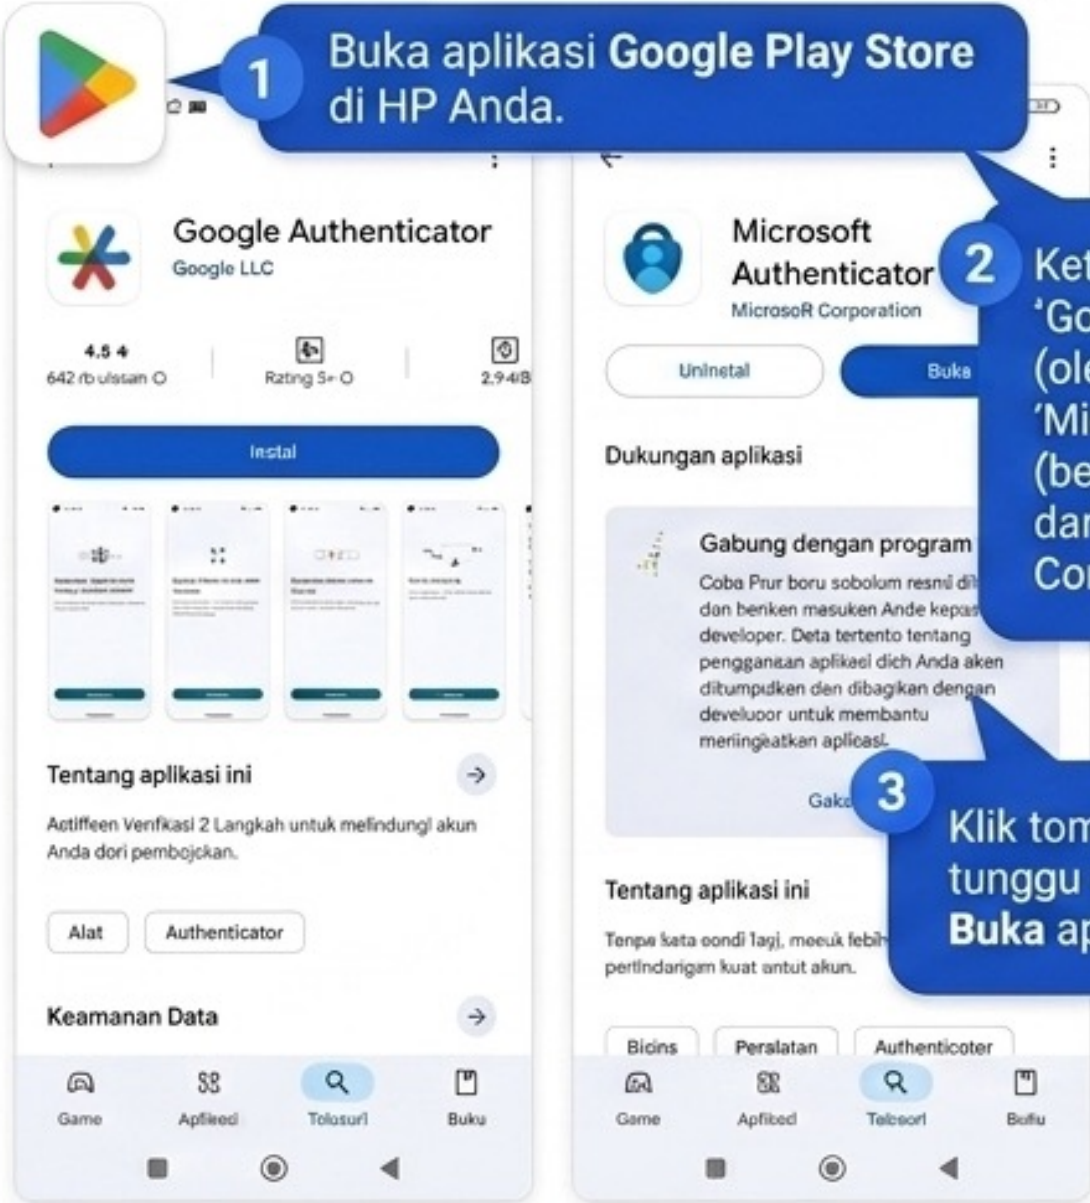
1 Buka aplikasi **Google Play Store** di HP Anda.

Google Authenticator
Google LLC

4,5 4
642 rb ulsaan O

Rzting 5+ O

2,94IB

Instal

Tentang aplikasi ini

Actiffeen Venfkasi 2 Langkah untuk melindungi akun Anda dori pembojckan.

Alat

Authenticator

Keamanan Data

Game

Apfleed

Tolosurl

Buku

Microsoft Authenticator
MicrosoR Corporation

Uninetal

Buka

Dukungan aplikasi

Gabung dengan program

Coba Prur boru sobolum resmi dil dan benken masuken Ande kepas developer. Deta tertento tentang pengganaan aplikael dich Anda aken ditumpdken den dibagiken dengan develuoor untuk membantu meriingeatkan aplicasl.

Gakd

Tentang aplikasi ini

Tenpa kata oondi 1agj, meeuk febih pertindarigm kuat antut akun.

Bicins

Peralatan

Authenticoter

Game

Apfibcd

Telcsorl

Bofiu

2 Ket
'Go
(ole
'Mi
(be
dar
Cor

3 Klik tom
tunggu
**Buka** ap